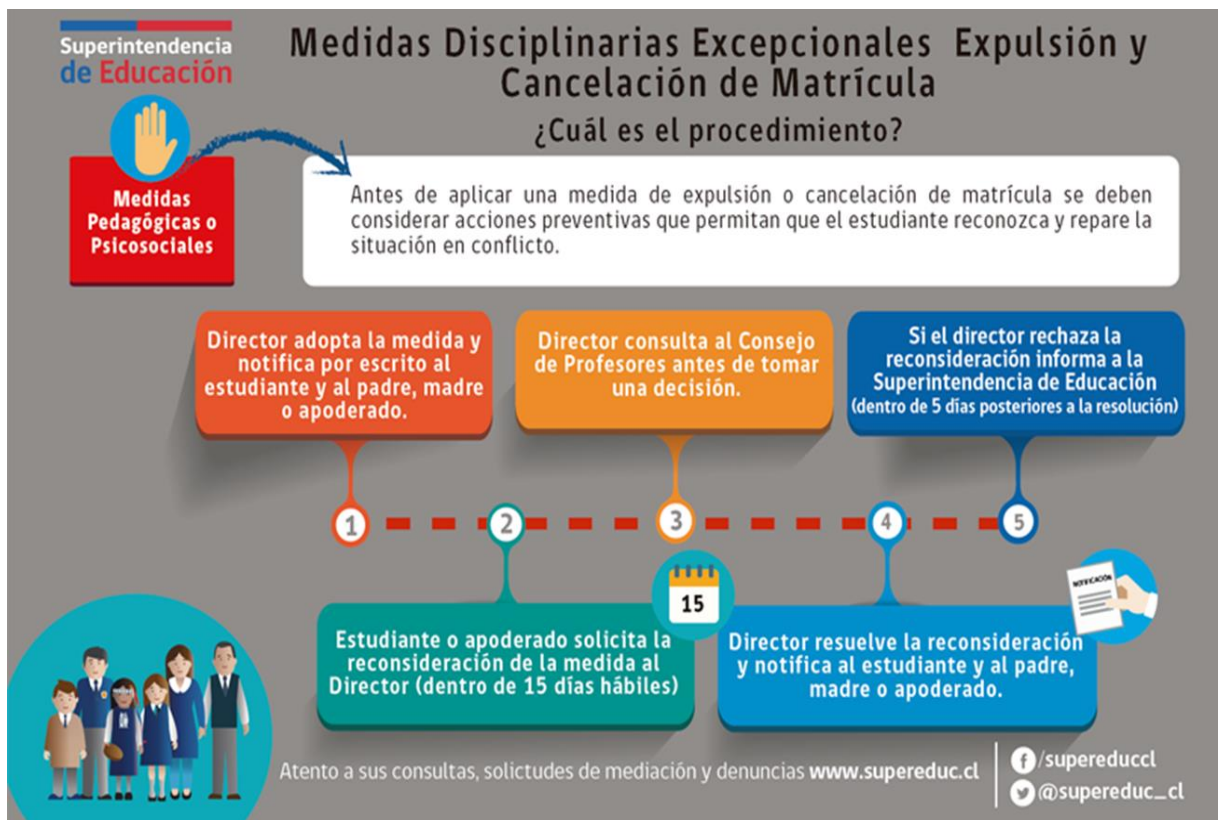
Superintendencia de Educación

Medidas Disciplinarias Excepcionales Expulsión y Cancelación de Matrícula

¿Cuál es el procedimiento?

Medidas Pedagógicas o Psicosociales

Antes de aplicar una medida de expulsión o cancelación de matrícula se deben considerar acciones preventivas que permitan que el estudiante reconozca y repare la situación en conflicto.

Director adopta la medida y notifica por escrito al estudiante y al padre, madre o apoderado.

Director consulta al Consejo de Profesores antes de tomar una decisión.

Si el director rechaza la reconsideración informa a la Superintendencia de Educación (dentro de 5 días posteriores a la resolución)

1

2

3

4

5

15

NOTIFICACIÓN

Estudiante o apoderado solicita la reconsideración de la medida al Director (dentro de 15 días hábiles)

Director resuelve la reconsideración y notifica al estudiante y al padre, madre o apoderado.

Atento a sus consultas, solicitudes de mediación y denuncias www.supereduc.cl

/supereduccl

@supereduc_cl